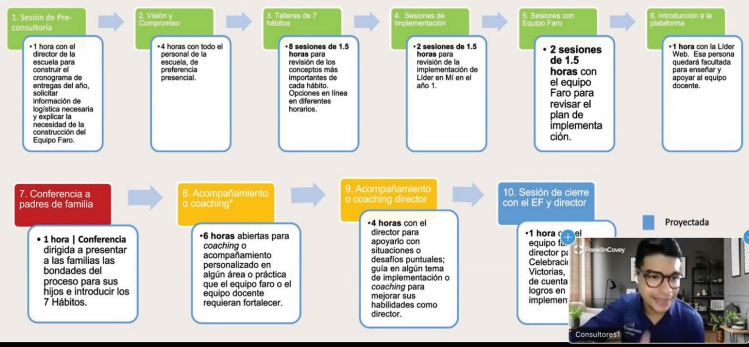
1. Sesión de Pre-consultoría

• 1 hora con el director de la escuela para construir el cronograma de entregas del año, solicitar información de logística necesaria y explicar la necesidad de la construcción del Equipo Faro.

2. Visión y Compromiso

• 4 horas con todo el personal de la escuela, de preferencia presencial.

3. Talleres de 7 hábitos

• 8 sesiones de 1.5 horas para revisión de los conceptos más importantes de cada hábito. Opciones en línea en diferentes horarios.

4. Sesiones de Implementación

• 2 sesiones de 1.5 horas para revisión de la implementación de Líder en Mí en el año 1.

5. Sesiones con Equipo Faro

• 2 sesiones de 1.5 horas con el equipo Faro para revisar el plan de implementación.

6. Introducción a la plataforma

• 1 hora con la Líder Web. Esa persona quedará facultada para enseñar y apoyar al equipo docente.

7. Conferencia a padres de familia

• 1 hora | Conferencia dirigida a presentar a las familias las bondades del proceso para sus hijos e introducir los 7 Hábitos.

8. Acompañamiento o coaching*

• 6 horas abiertas para coaching o acompañamiento personalizado en algún área o práctica que el equipo faro o el equipo docente requieran fortalecer.

9. Acompañamiento o coaching director

• 4 horas con el director para apoyarlo con situaciones o desafíos puntuales; guía en algún tema de implementación o coaching para mejorar sus habilidades como director.

10. Sesión de cierre con el EF y director

• 1 hora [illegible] equipo fa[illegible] director pa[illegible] Celebració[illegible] Victorias, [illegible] de cuenta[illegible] logros en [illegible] implemen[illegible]

Proyectada

FranklinCovey

Consultores1